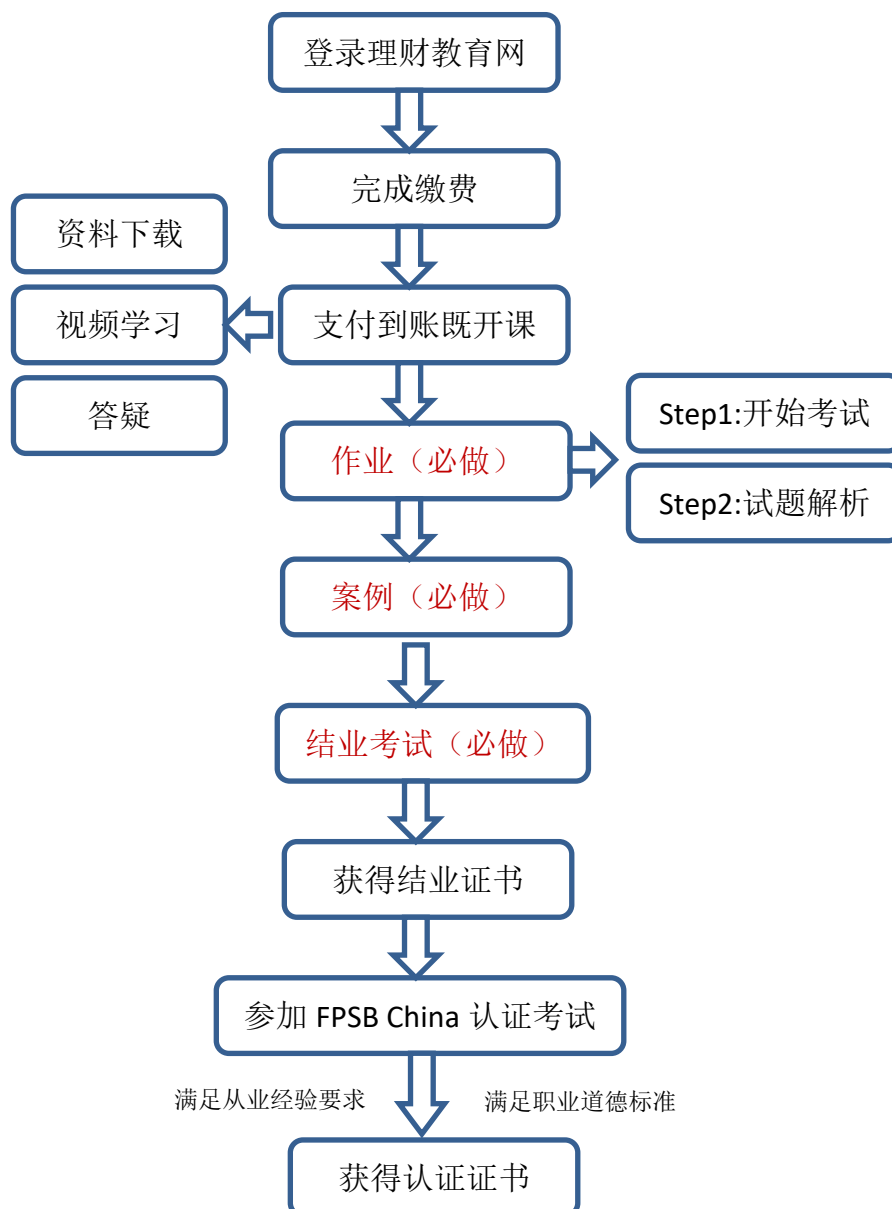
登录理财教育网

完成缴费

资料下载

视频学习

答疑

支付到账既开课

作业（必做）

Step1:开始考试

Step2:试题解析

案例（必做）

结业考试（必做）

获得结业证书

参加 FPSB China 认证考试

满足从业经验要求

满足职业道德标准

获得认证证书